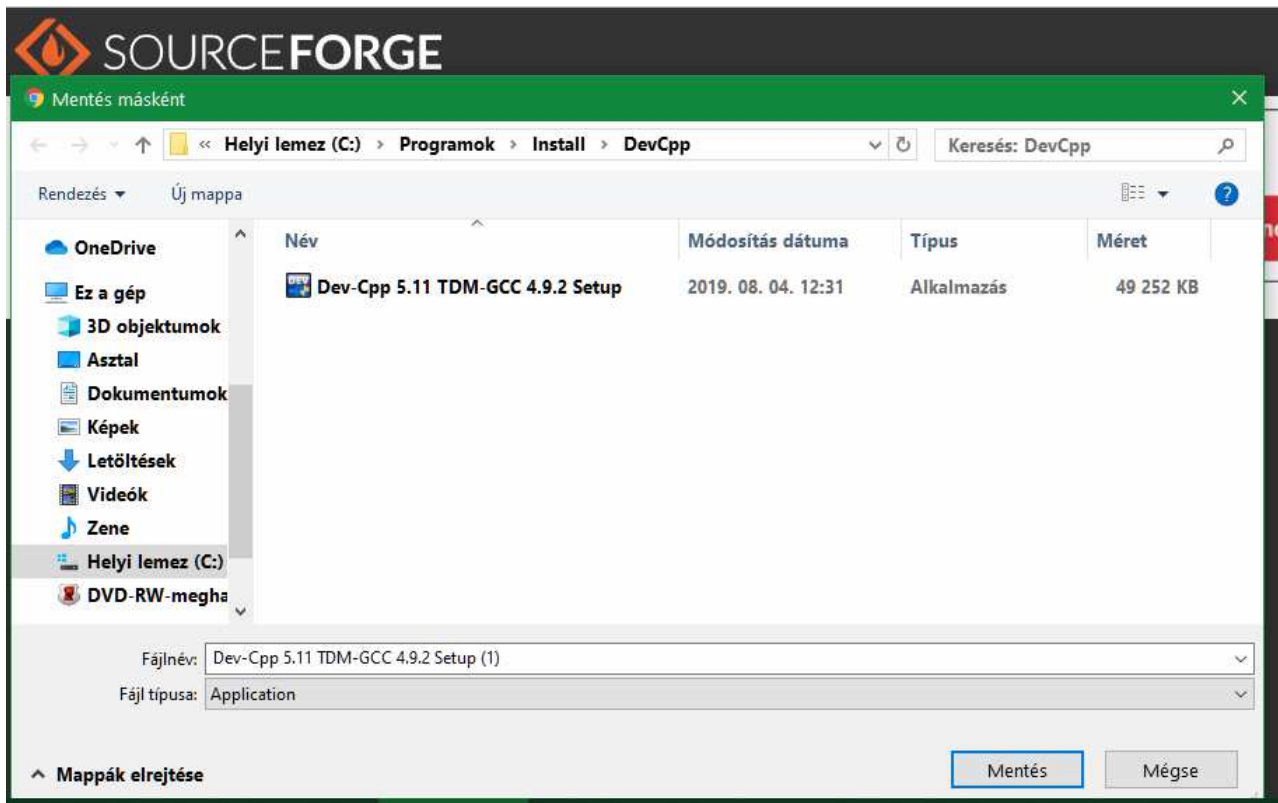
SOURCEFORGE

Mentés másként

« Helyi lemez (C:) › Programok › Install › DevCpp

Keresés: DevCpp

Rendezés ▾ Új mappa

OneDrive
Ez a gép
3D objektumok
Asztal
Dokumentumok
Képek
Letöltések
Videók
Zene
Helyi lemez (C:)
DVD-RW-megha

| Név | Módosítás dátuma | Típus | Méret |
|---|---|---|---|
| Dev-Cpp 5.11 TDM-GCC 4.9.2 Setup | 2019. 08. 04. 12:31 | Alkalmazás | 49 252 KB |

Fájlnév: Dev-Cpp 5.11 TDM-GCC 4.9.2 Setup (1)
Fájl típusa: Application

^ Mappák elrejtése

Mentés
Mégse